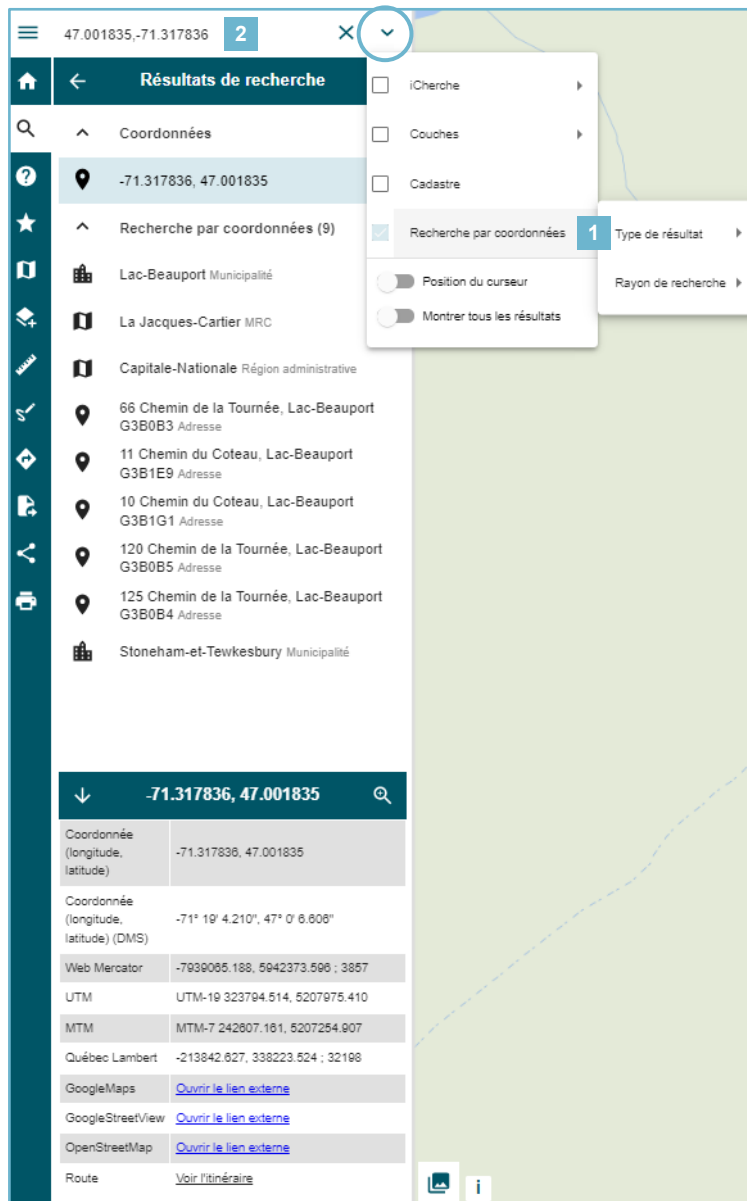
47.001835,-71.317836 2

Résultats de recherche

Coordonnées

-71.317836, 47.001835

Recherche par coordonnées (9)

Lac-Beauport Municipalité

La Jacques-Cartier MRC

Capitale-Nationale Région administrative

66 Chemin de la Tournée, Lac-Beauport G3B0B3 Adresse

11 Chemin du Coteau, Lac-Beauport G3B1E9 Adresse

10 Chemin du Coteau, Lac-Beauport G3B1G1 Adresse

120 Chemin de la Tournée, Lac-Beauport G3B0B5 Adresse

125 Chemin de la Tournée, Lac-Beauport G3B0B4 Adresse

Stoneham-et-Tewkesbury Municipalité

iCherche

Couches

Cadastre

Recherche par coordonnées 1

Type de résultat

Rayon de recherche

Position du curseur

Montrer tous les résultats

-71.317836, 47.001835

| | |
|---|---|
| Coordonnée (longitude, latitude) | -71.317836, 47.001835 |
| Coordonnée (longitude, latitude) (DMS) | -71° 19' 4.210", 47° 0' 6.606" |
| Web Mercator | -7939065.188, 5942373.596 ; 3857 |
| UTM | UTM-19 323794.514, 5207975.410 |
| MTM | MTM-7 242607.161, 5207254.907 |
| Québec Lambert | -213842.627, 338223.524 ; 32198 |
| GoogleMaps | Ouvrir le lien externe |
| GoogleStreetView | Ouvrir le lien externe |
| OpenStreetMap | Ouvrir le lien externe |
| Route | Voir l'itinéraire |

i